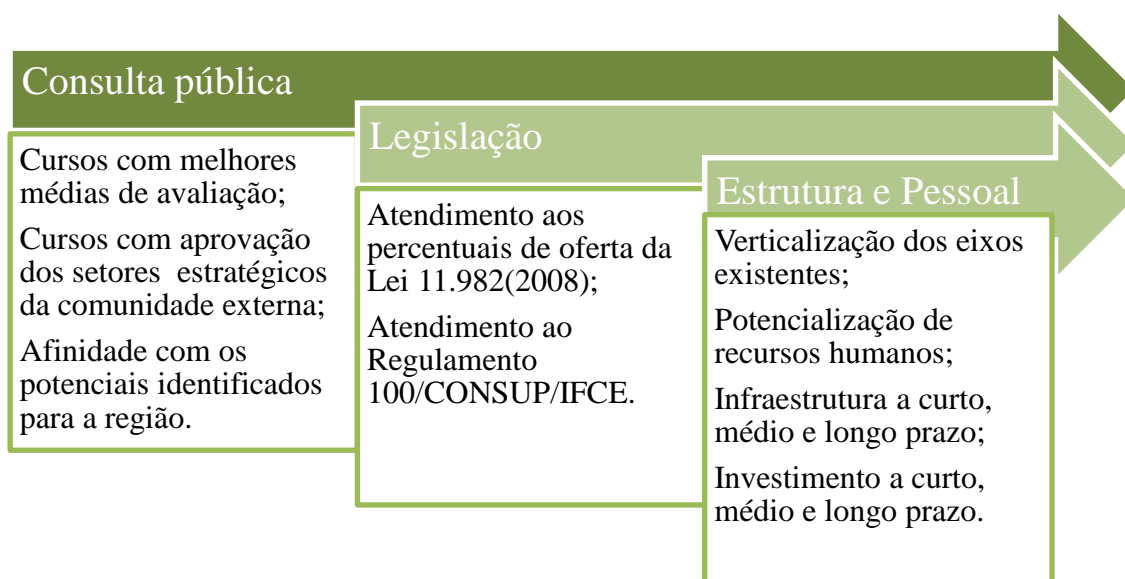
Consulta pública

Cursos com melhores médias de avaliação;

Cursos com aprovação dos setores estratégicos da comunidade externa;

Afinidade com os potenciais identificados para a região.

Legislação

Atendimento aos percentuais de oferta da Lei 11.982(2008);

Atendimento ao Regulamento 100/CONSUP/IFCE.

Estrutura e Pessoal

Verticalização dos eixos existentes;

Potencialização de recursos humanos;

Infraestrutura a curto, médio e longo prazo;

Investimento a curto, médio e longo prazo.